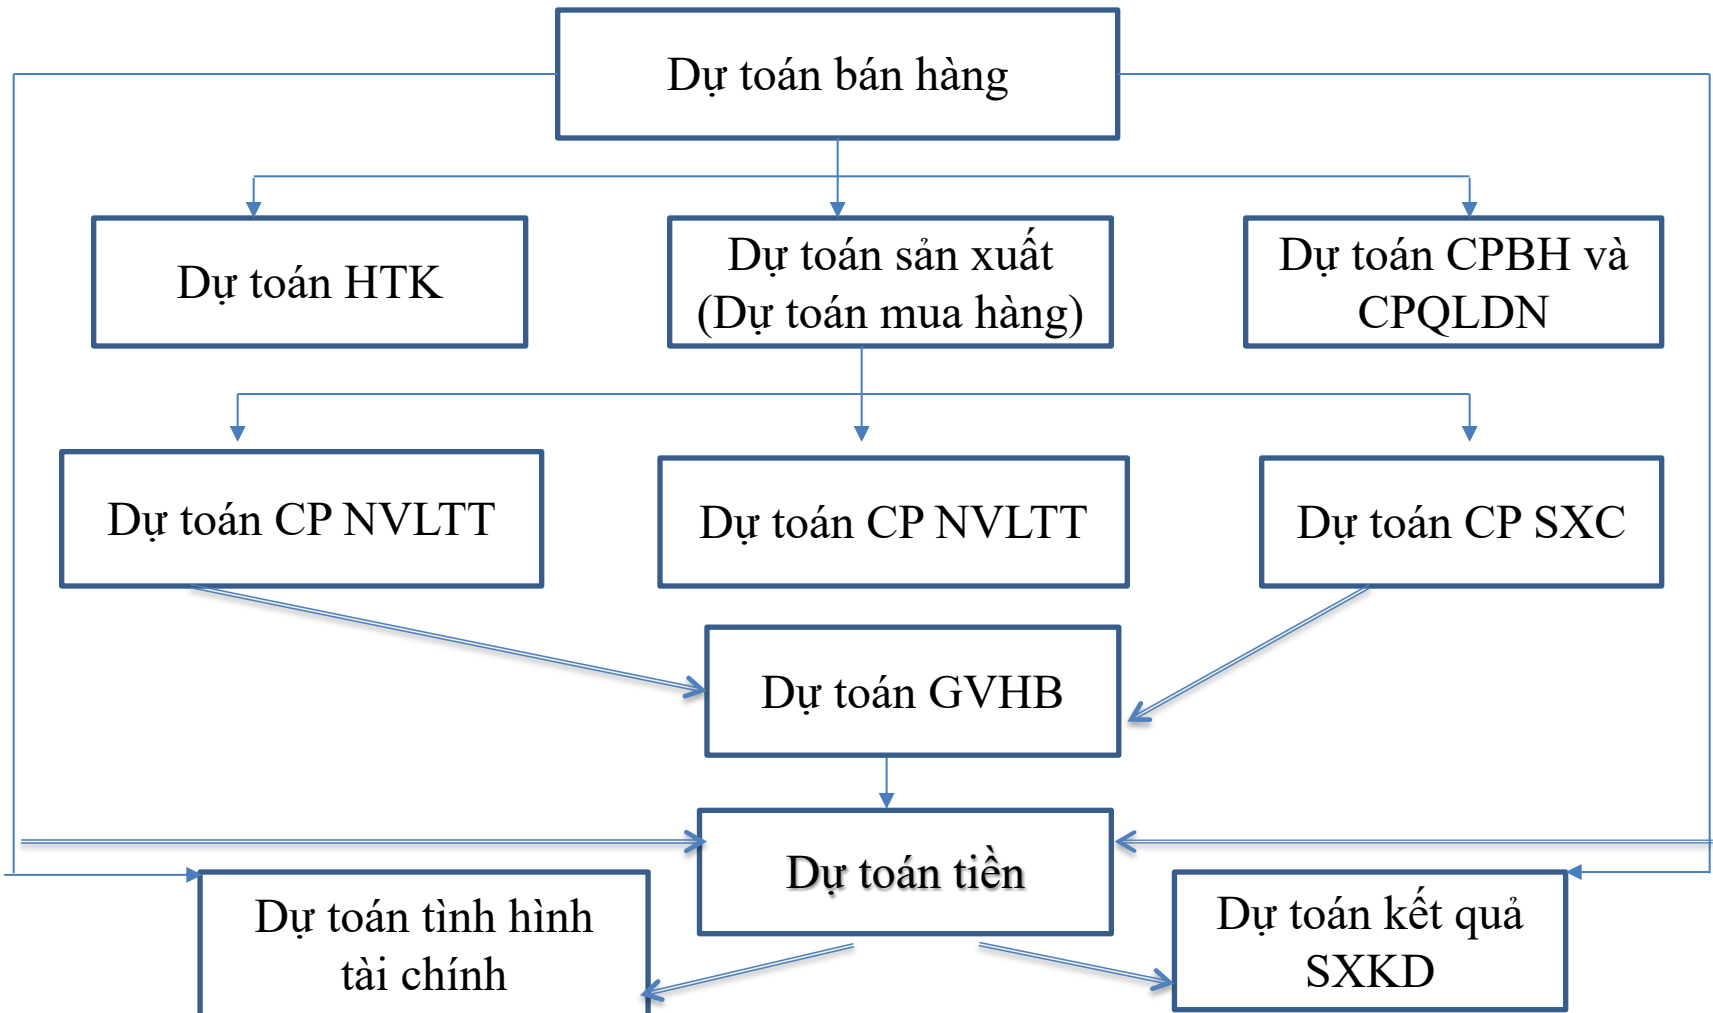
Dự toán bán hàng

Dự toán HTK

Dự toán sản xuất (Dự toán mua hàng)

Dự toán CPBH và CPQLDN

Dự toán CP NVLTT

Dự toán CP NVLTT

Dự toán CP SXC

Dự toán GVHB

Dự toán tiền

Dự toán tình hình tài chính

Dự toán kết quả SXKD